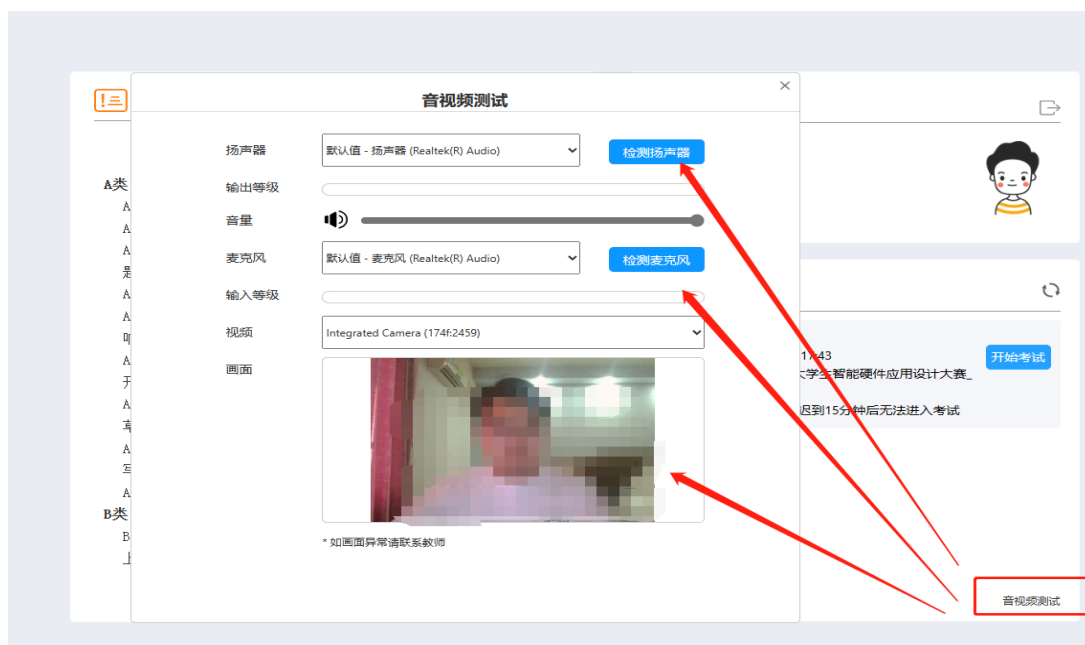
音视频测试

扬声器 默认值 - 扬声器 (Realtek(R) Audio) 检测扬声器

输出等级

音量

麦克风 默认值 - 麦克风 (Realtek(R) Audio) 检测麦克风

输入等级

视频 Integrated Camera (174f:2459)

画面

* 如画面异常请联系教师

A类
A
A
A
是
A
A
P
A
开
A
耳
A
写
A
B类
B
上

17:43
大学生智能硬件应用设计大赛_
迟到15分钟后无法进入考试

开始考试

音视频测试